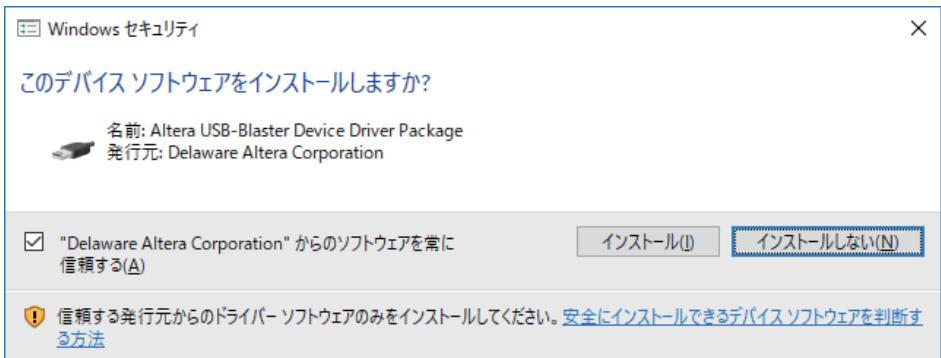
Windows セキュリティ

このデバイス ソフトウェアをインストールしますか?

名前: Altera USB-Blaster Device Driver Package
発行元: Delaware Altera Corporation

"Delaware Altera Corporation" からのソフトウェアを常に信頼する(A)

インストール(I)

インストールしない(N)

信頼する発行元からのドライバー ソフトウェアのみをインストールしてください。安全にインストールできるデバイス ソフトウェアを判断する方法